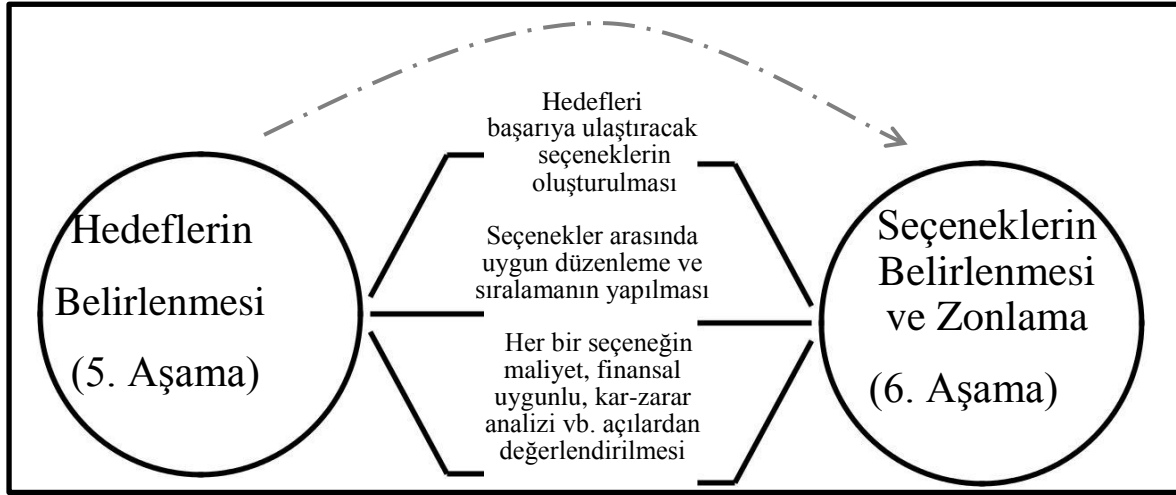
Hedeflerin Belirlenmesi (5. Aşama)

Hedefleri başarıya ulaştıracak seçeneklerin oluşturulması

Seçenekler arasında uygun düzenleme ve sıralamanın yapılması

Her bir seçeneğin maliyet, finansal uygunlu, kar-zarar analizi vb. açılardan değerlendirilmesi

Seçeneklerin Belirlenmesi ve Zonlama (6. Aşama)